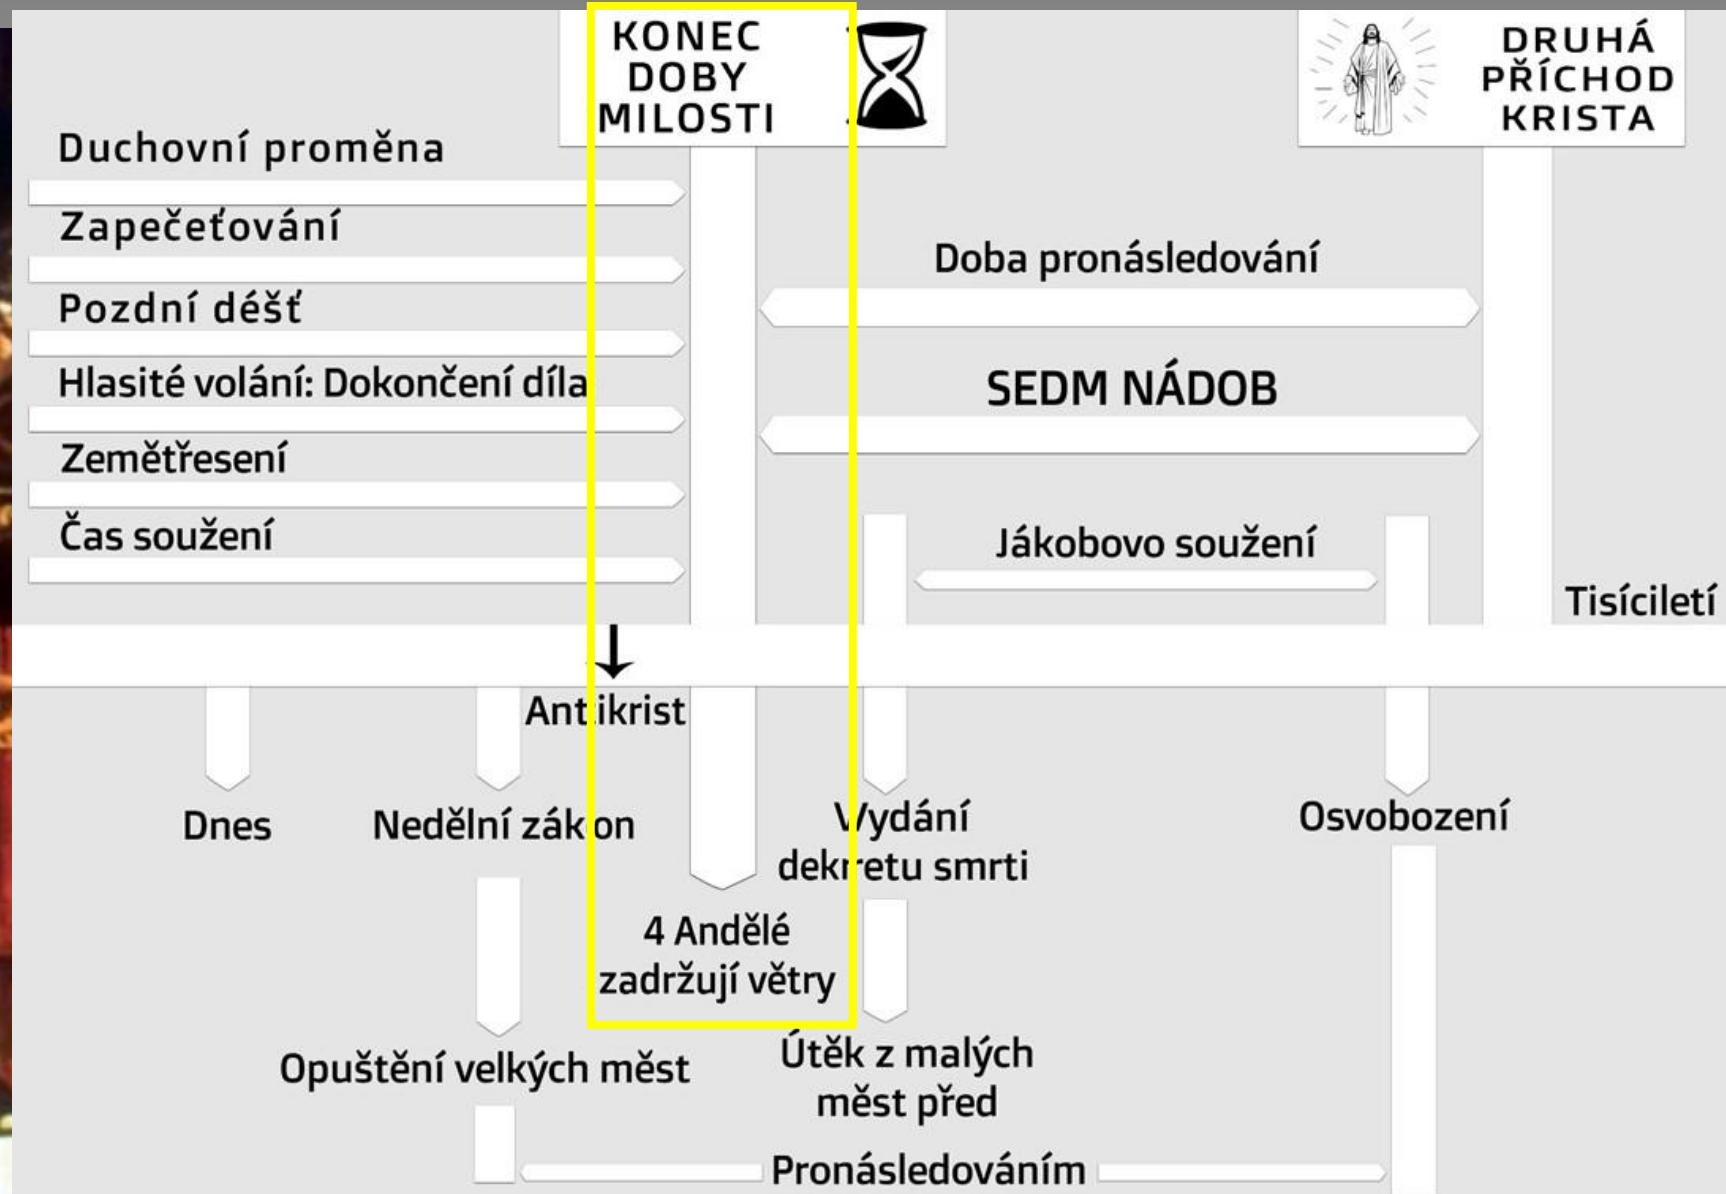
KONEC DOBY MILOSTI

DRUHÁ PŘÍCHOD KRISTA

Duchovní proměna

Zapečeťování

Pozdní déšť

Hlasité volání: Dokončení díla

Zemětřesení

Čas soužení

Doba pronásledování

SEDM NÁDOB

Jákobovo soužení

Tisíciletí

Antikrist

Dnes

Nedělní zákon

Vydání dekretu smrti

Osvobození

4 Andělé zadržují větry

Opuštění velkých měst

Útěk z malých měst před

Pronásledováním